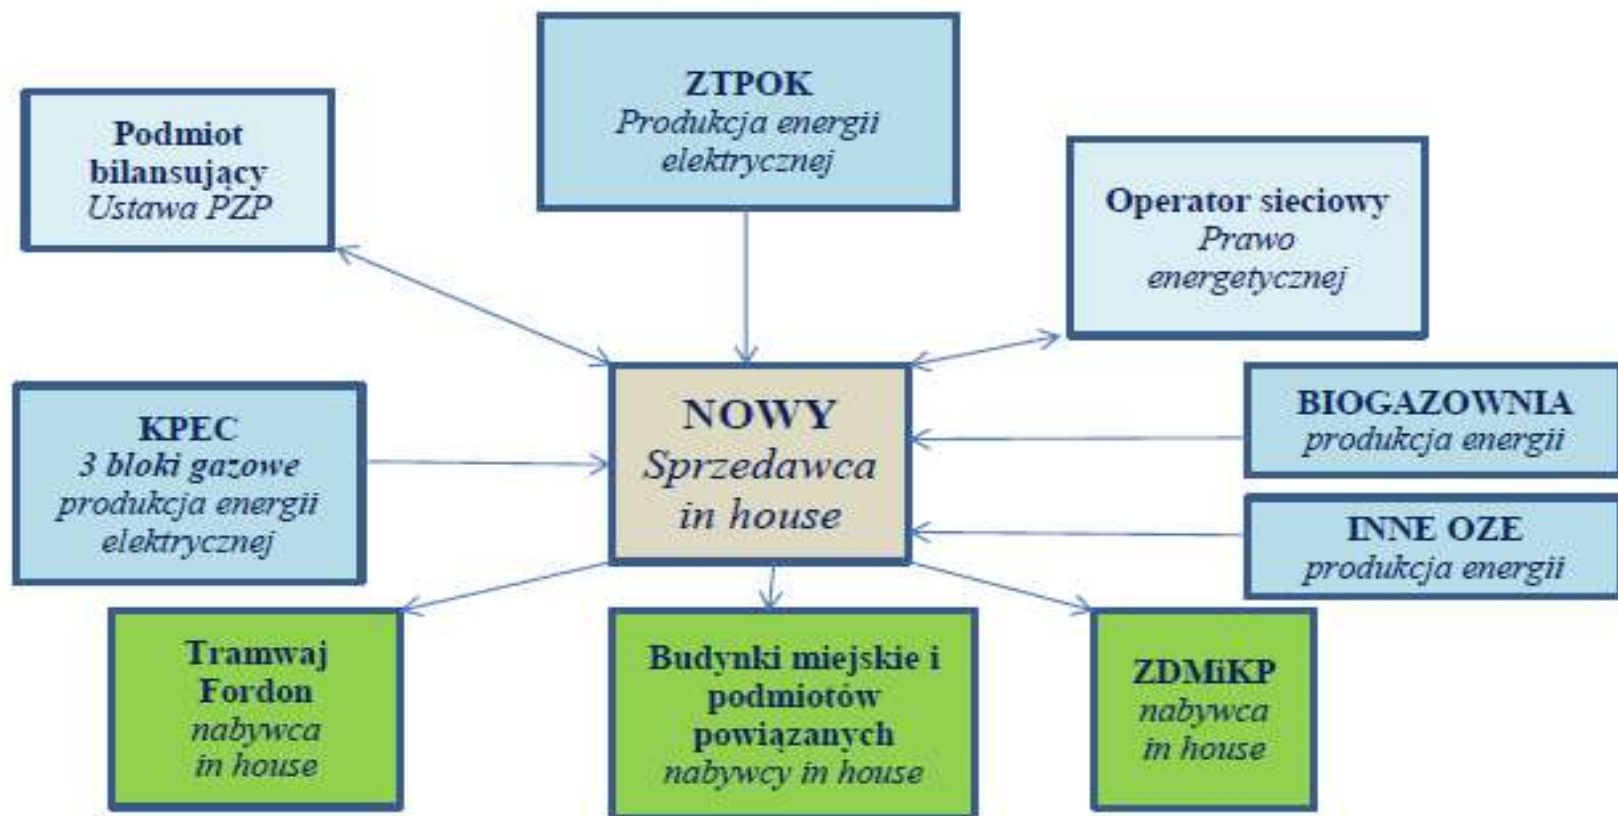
Podmiot bilansujący
Ustawa PZP

ZTPOK
Produkcja energii elektrycznej

Operator sieciowy
Prawo energetycznej

KPEC
3 bloki gazowe
produkcja energii elektrycznej

NOWY
Sprzedawca
in house

BIOGAZOWNIA
produkcja energii

INNE OZE
produkcja energii

Tramwaj Fordon
nabywca
in house

Budynki miejskie i podmiotów powiązanych
nabywcy in house

ZDMiKP
nabywca
in house